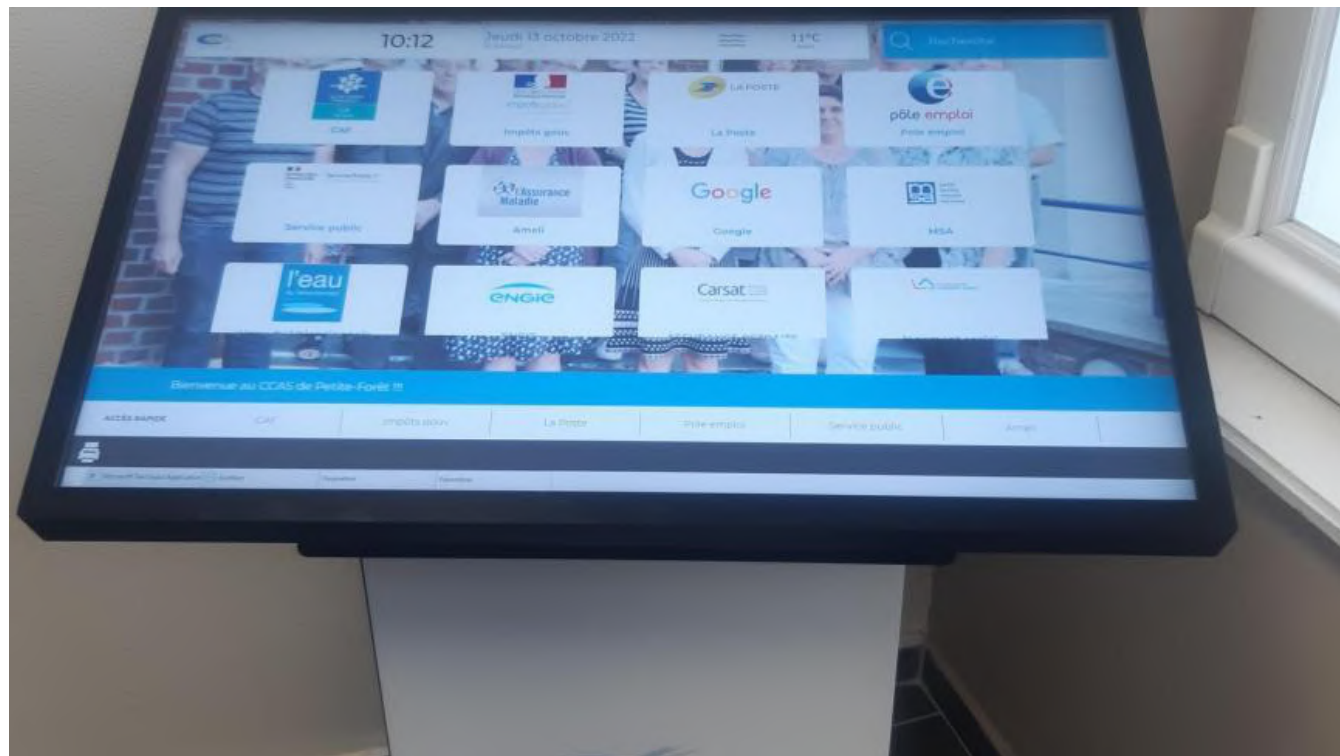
10:12 Jeudi 13 octobre 2022 11°C Recherche

CAF
impots.gouv
Impôts gouv
LA POSTE
La Poste
pôle emploi
Pole emploi

Service public
l'Assurance Maladie
Ameli
Google
Google
MSA

l'eau
ENGIE
Carsat

Bienvenue au CCAS de Petite-Forêt !!!

ACCÈS RAPIDE CAF Impôts gouv La Poste Pole emploi Service public Ameli